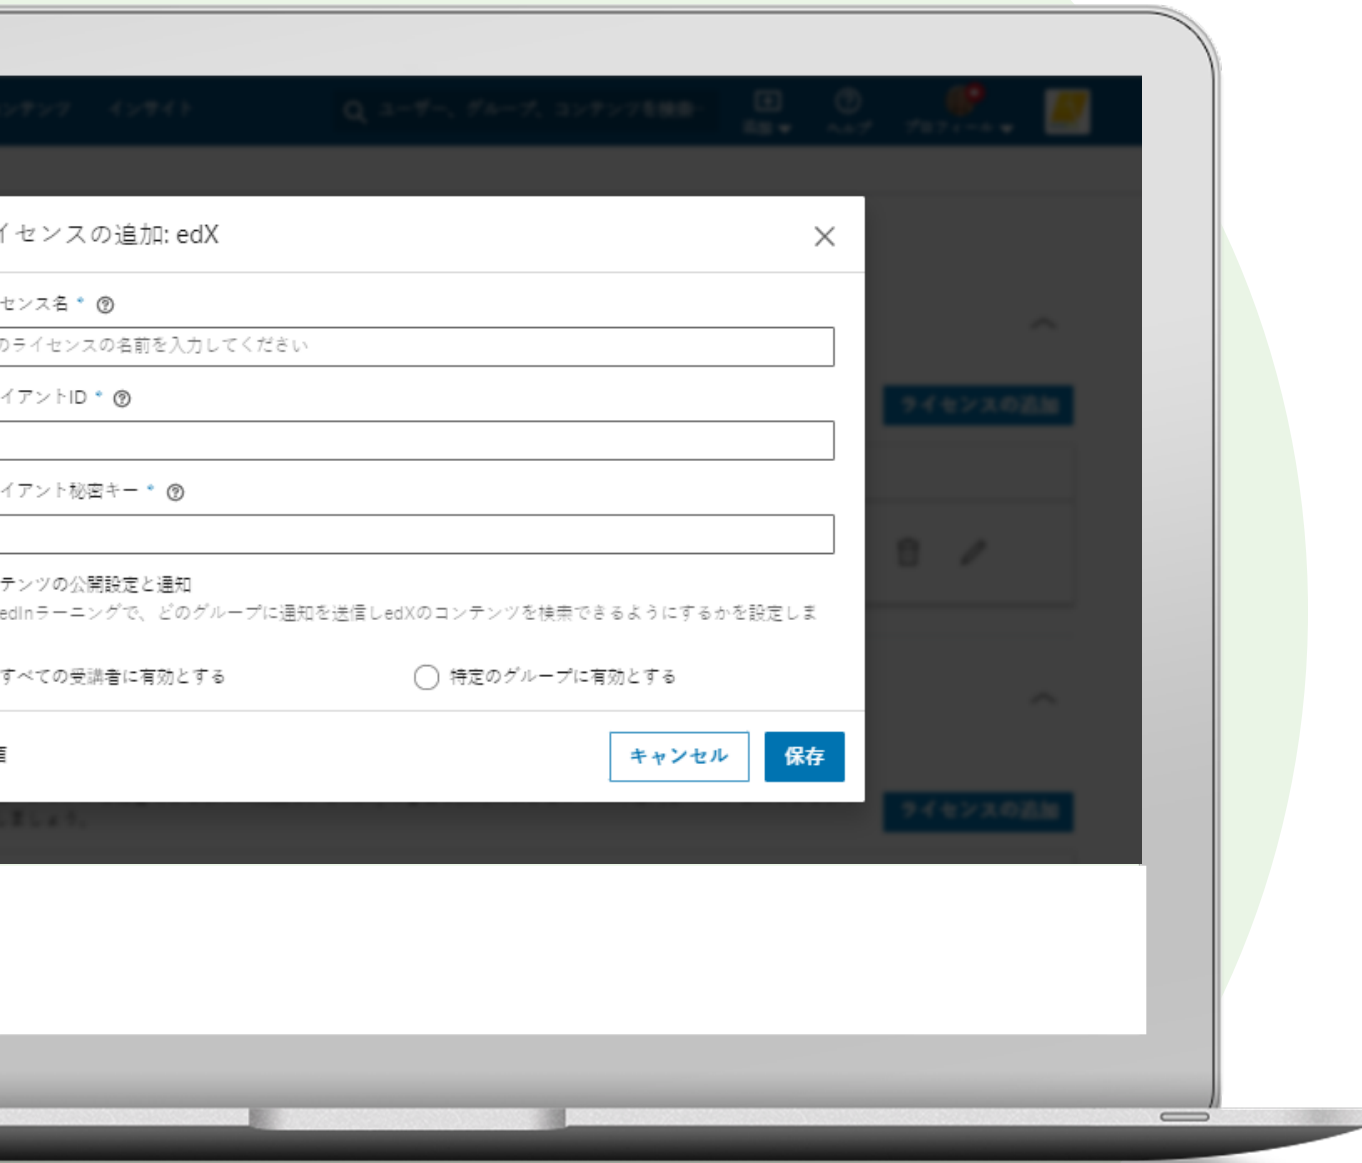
ンテンツ インサイト ユーザー、グループ、コンテンツを検索 追加 ヘルプ プロフィール

イセンスの追加: edX

センス名 * ⓘ

のライセンスの名前を入力してください

イアントID * ⓘ

イアント秘密キー * ⓘ

テンツの公開設定と通知

edInラーニングで、どのグループに通知を送信しedXのコンテンツを検索できるようにするかを設定しま

すべての受講者に有効とする

特定のグループに有効とする

キャンセル

保存

ライセンスの追加

ライセンスの追加